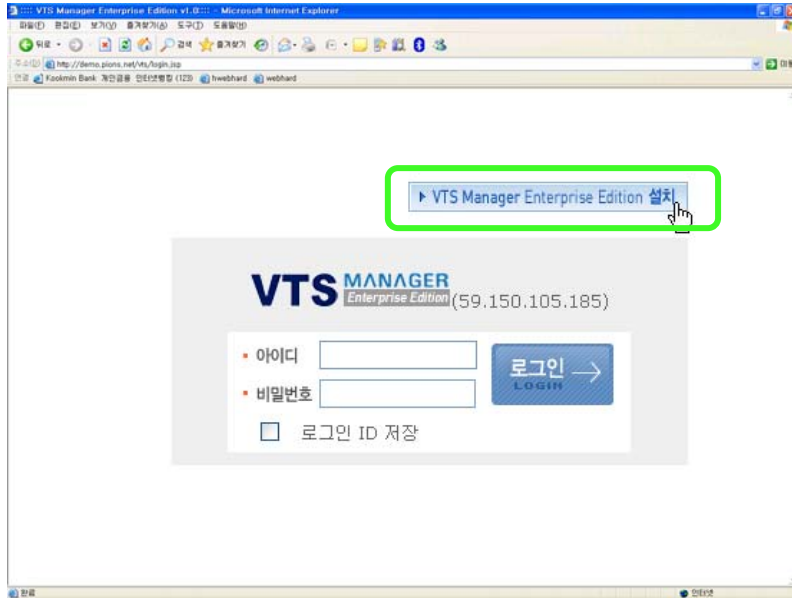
:::: VTS Manager Enterprise Edition v1.0:::: - Microsoft Internet Explorer

파일(F) 편집(E) 보기(V) 즐겨찾기(A) 도구(T) 도움말(H)

뒤로 · 검색 즐겨찾기

주소(D) http://demo.pions.net/vts/login.jsp

연결 Kookmin Bank 개인금융 인터넷뱅킹 (123) hwebhard webhard

▸ VTS Manager Enterprise Edition 설치

VTS MANAGER Enterprise Edition (59.150.105.185)

• 아이디

• 비밀번호

로그인 LOGIN

로그인 ID 저장

완료

인터넷